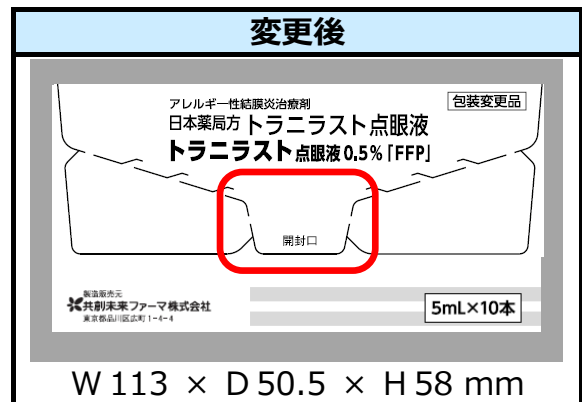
変更後

アレルギー性結膜炎治療剤
日本薬局方 トラニラスト点眼液
トラニラスト点眼液0.5%「FFP」

包装変更品

開封口

製造販売元
共創未来ファーマ株式会社
東京都品川区広町 1-4-4

5mL×10本

W 113 × D 50.5 × H 58 mm